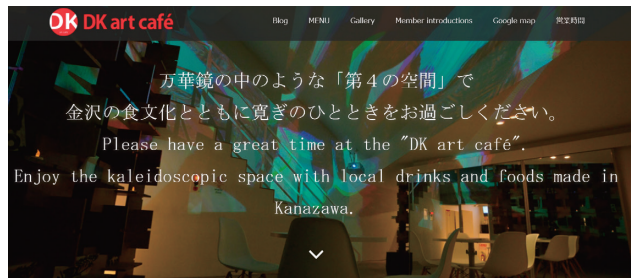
DK DK art café

Blog MENU Gallery Member introductions Google map 営業時間

万華鏡の中のような「第４の空間」で
金沢の食文化とともに寛ぎのひとときをお過ごしください。

Please have a great time at the "DK art café".
Enjoy the kaleidoscopic space with local drinks and foods made in Kanazawa.